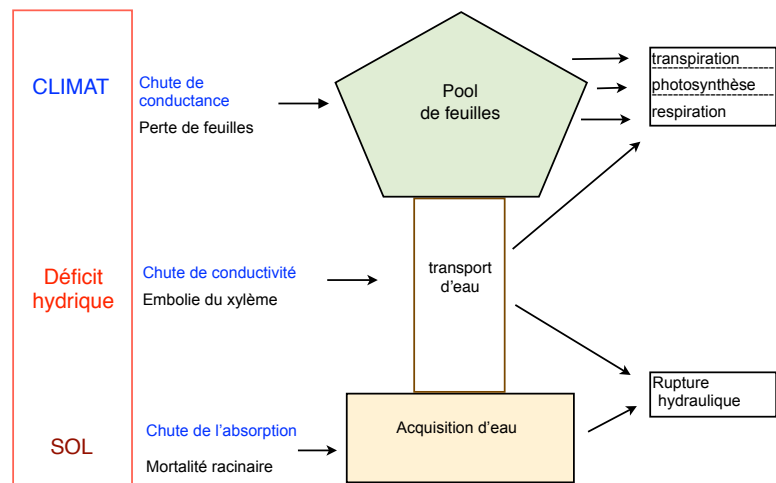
CLIMAT

Déficit hydrique

SOL

Chute de conductance
Perte de feuilles

Chute de conductivité
Embolie du xylème

Chute de l'absorption
Mortalité racinaire

Pool de feuilles

transport d'eau

Acquisition d'eau

transpiration
photosynthèse
respiration

Rupture hydraulique